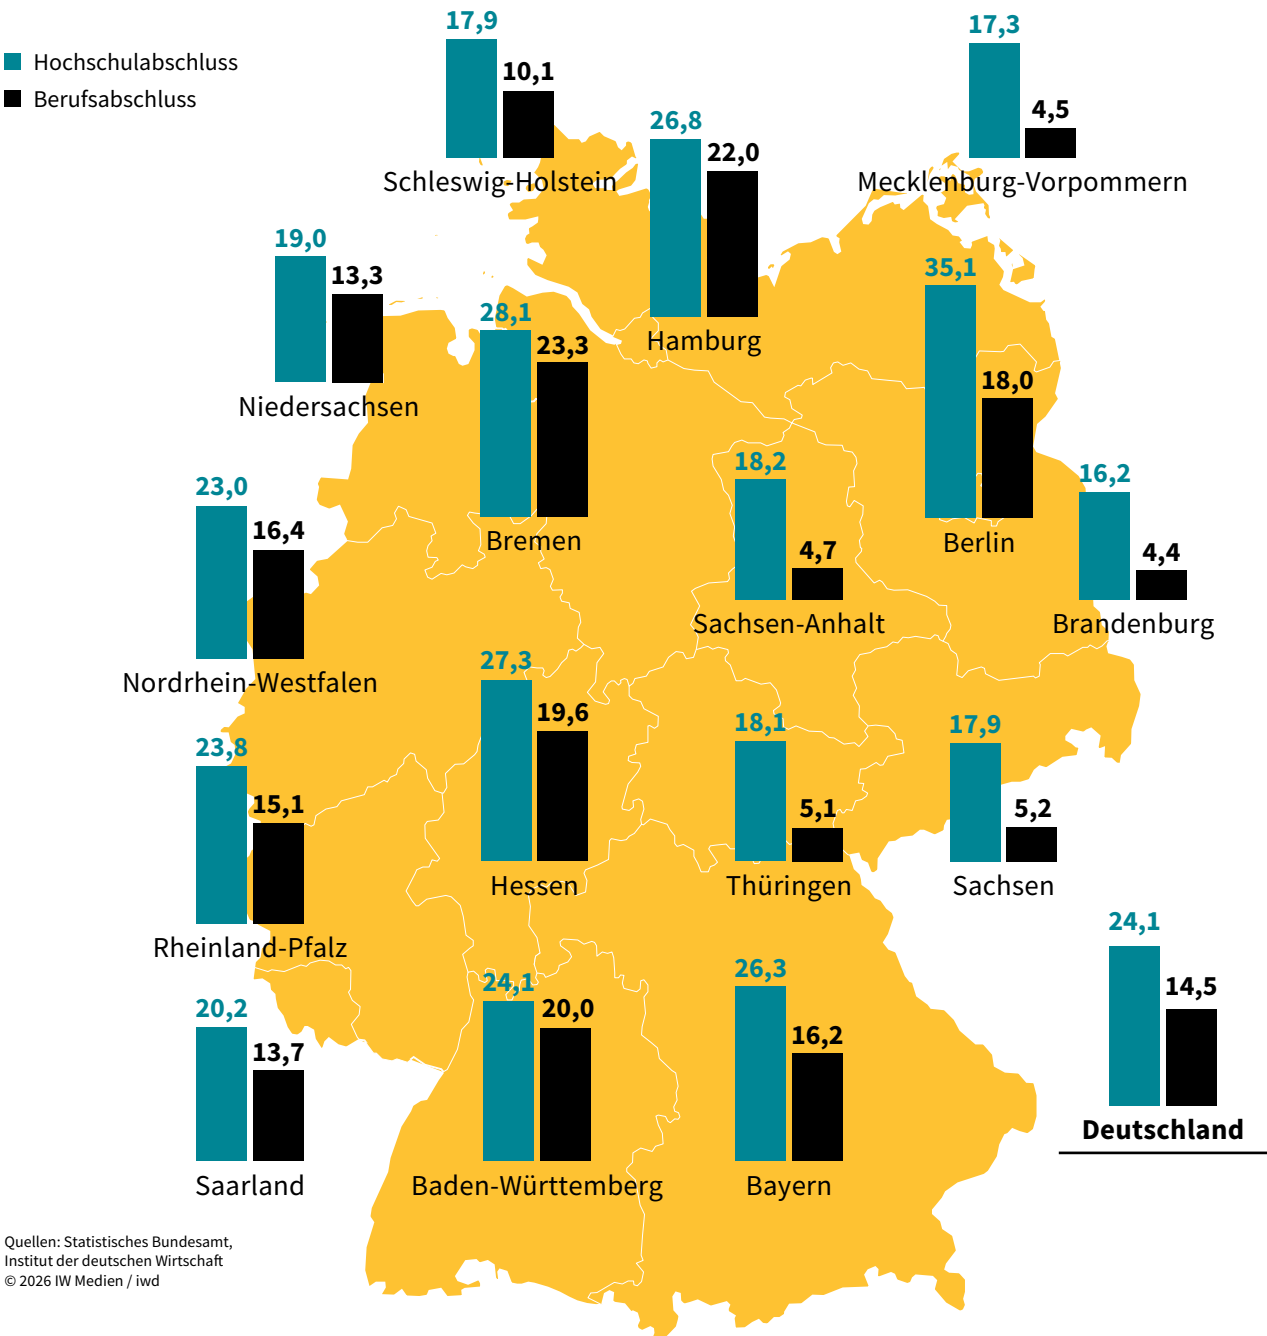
Hochschulabschluss
Berufsabschluss

17,9
10,1
Schleswig-Holstein

26,8
22,0
Hamburg

17,3
4,5
Mecklenburg-Vorpommern

19,0
13,3
Niedersachsen

28,1
23,3
Bremen

35,1
18,0
Berlin

23,0
16,4
Nordrhein-Westfalen

18,2
4,7
Sachsen-Anhalt

16,2
4,4
Brandenburg

27,3
19,6
Hessen

18,1
5,1
Thüringen

23,8
15,1
Rheinland-Pfalz

17,9
5,2
Sachsen

24,1
14,5
Deutschland

20,2
13,7
Saarland

24,1
20,0
Baden-Württemberg

26,3
16,2
Bayern

Quellen: Statistisches Bundesamt, Institut der deutschen Wirtschaft
© 2026 IW Medien / iwd